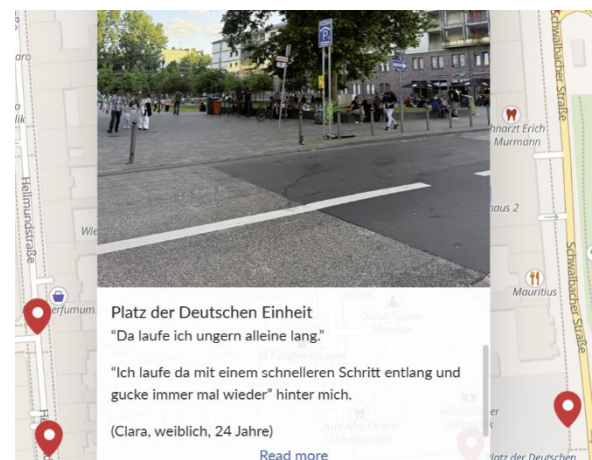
Platz der Deutschen Einheit

“Da laufe ich ungern alleine lang.”

“Ich laufe da mit einem schnelleren Schritt entlang und gucke immer mal wieder” hinter mich.

(Clara, weiblich, 24 Jahre)

Read more

Schwalbacher Straße

Schwalbacher Straße

Helmundstraße

Zahnarzt Erich Murmann

Mauritius

Parfumum

haus 2

Platz der Deutschen